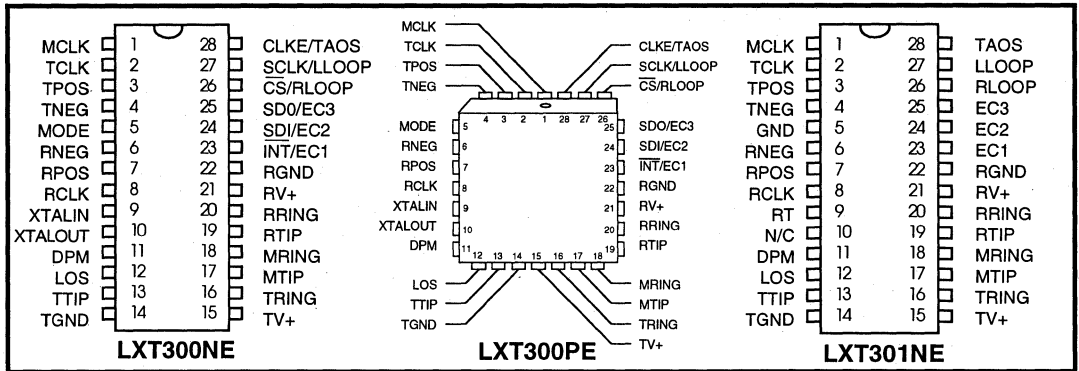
MCLK 1 28 CLKE/TAOS
TCLK 2 27 SCLK/LLOOP
TPOS 3 26 $\overline{CS}$/RLOOP
TNEG 4 25 SD0/EC3
MODE 5 24 SDI/EC2
RNEG 6 23 INT/EC1
RPOS 7 22 RGND
RCLK 8 21 RV+
XTALIN 9 20 RRING
XTALOUT 10 19 RTIP
DPM 11 18 MRING
LOS 12 17 MTIP
TTIP 13 16 TRING
TGND 14 15 TV+

LXT300NE

MCLK
TCLK
TPOS
TNEG
CLKE/TAOS
SCLK/LLOOP
$\overline{CS}$/RLOOP
4 3 2 1 28 27 26
MODE 5
RNEG 6
RPOS 7
RCLK 8
XTALIN 9
XTALOUT 10
DPM 11
25 SDO/EC3
24 SDI/EC2
23 $\overline{INT}$/EC1
22 RGND
21 RV+
20 RRING
19 RTIP
12 13 14 15 16 17 18
LOS
TTIP
TGND
MRING
MTIP
TRING
TV+

LXT300PE

MCLK 1 28 TAOS
TCLK 2 27 LLOOP
TPOS 3 26 RLOOP
TNEG 4 25 EC3
GND 5 24 EC2
RNEG 6 23 EC1
RPOS 7 22 RGND
RCLK 8 21 RV+
RT 9 20 RRING
N/C 10 19 RTIP
DPM 11 18 MRING
LOS 12 17 MTIP
TTIP 13 16 TRING
TGND 14 15 TV+

LXT301NE